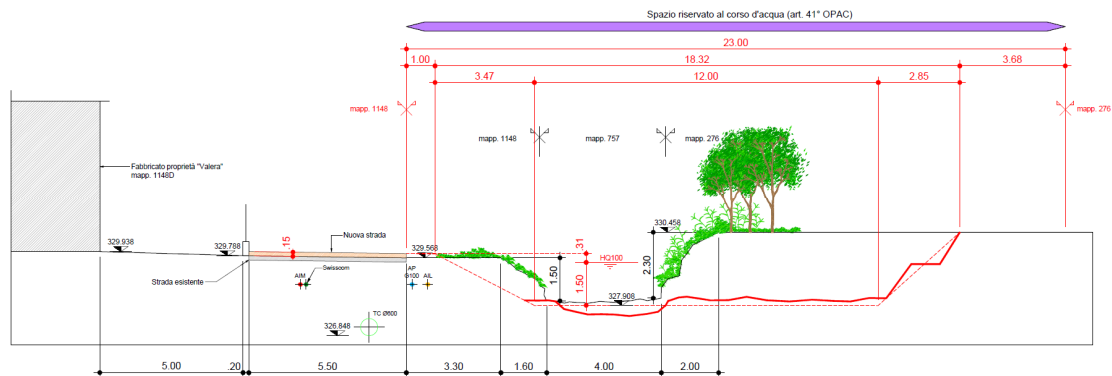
Spazio riservato al corso d'acqua (art. 41° OPAC)

23.00

1.00

18.32

3.68

3.47

12.00

2.85

mapp. 1148

mapp. 276

mapp. 1148

mapp. 757

mapp. 276

Fabbricato proprietà "Valera"
mapp. 1148D

330.458

Nuova strada

329.938

329.788

15

329.568

31

2.30

HQ100

1.50

1.50

Strada esistente

AIM

Swisscom

AP Ø100

AIL

327.908

326.848

TC Ø600

5.00

.20

5.50

3.30

1.60

4.00

2.00